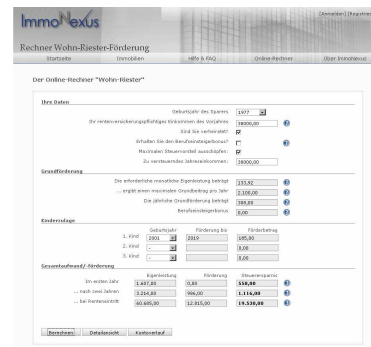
ImmoNexus

[Anmelden] | [Registrier

Rechner Wohn-Riester-Förderung

Startseite | Immobilien | Hilfe & FAQ | Online-Rechner | Über ImmoNexus

Der Online-Rechner "Wohn-Riester"

Ihre Daten

Geburtsjahr des Sparers 1977

Ihr rentenversicherungspflichtiges Einkommen des Vorjahres 38000,00

Sind Sie verheiratet?

Erhalten Sie den Berufseinsteigerbonus?

Maximalen Steuervorteil ausschöpfen:

Zu versteuerndes Jahreseinkommen: 28000,00

Grundförderung

Die erforderliche monatliche Eigenleistung beträgt 133,92

... ergibt einen maximalen Grundbetrag pro Jahr 2.100,00

Die jährliche Grundförderung beträgt 308,00

Berufseinsteigerbonus 0,00

Kinderzulage

| | Geburtsjahr | Förderung bis | Förderbetrag |
|---|---|---|---|
| 1. Kind | 2001 | 2019 | 185,00 |
| 2. Kind | | | 0,00 |
| 3. Kind | | | 0,00 |

Gesamtaufwand/-förderung

| | Eigenleistung | Förderung | Steuerersparnis |
|---|---|---|---|
| Im ersten Jahr | 1.607,00 | 0,00 | 558,00 |
| ... nach zwei Jahren | 3.214,00 | 986,00 | 1.116,00 |
| ... bei Renteneintritt | 40.605,00 | 12.915,00 | 19.530,00 |

Berechnen | Detailansicht | Kontoverlauf